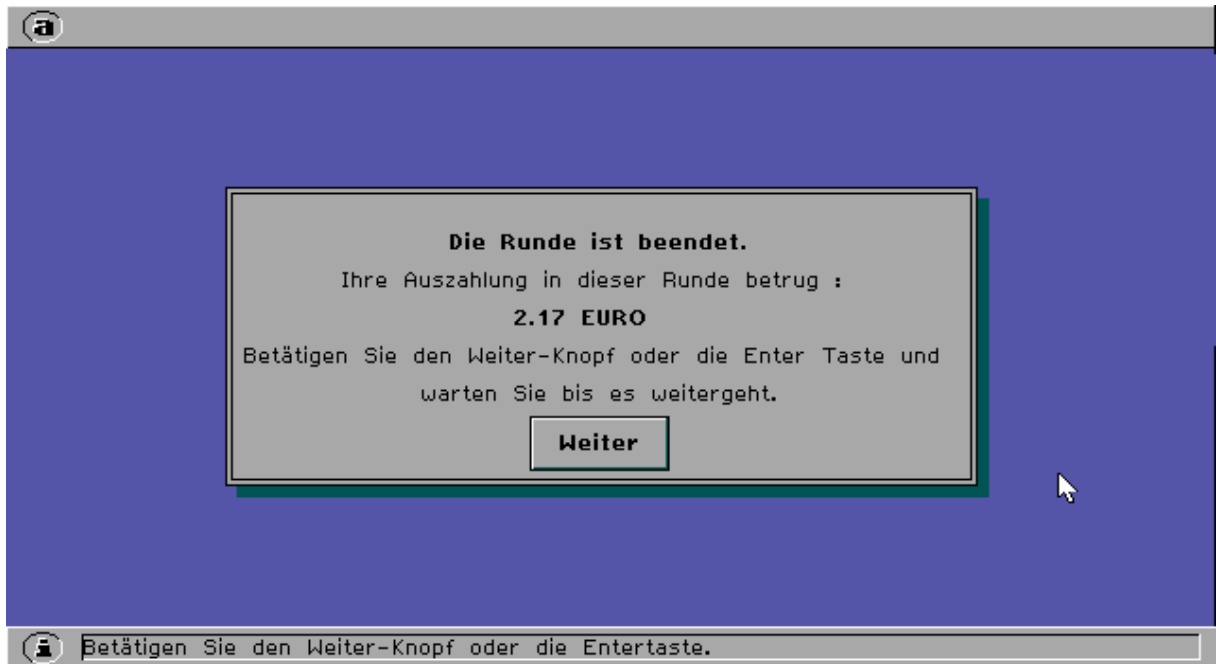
a

Die Runde ist beendet.

Ihre Auszahlung in dieser Runde betrug :

2.17 EURO

Betätigen Sie den Weiter-Knopf oder die Enter Taste und warten Sie bis es weitergeht.

Weiter

i Betätigen Sie den Weiter-Knopf oder die Entertaste.